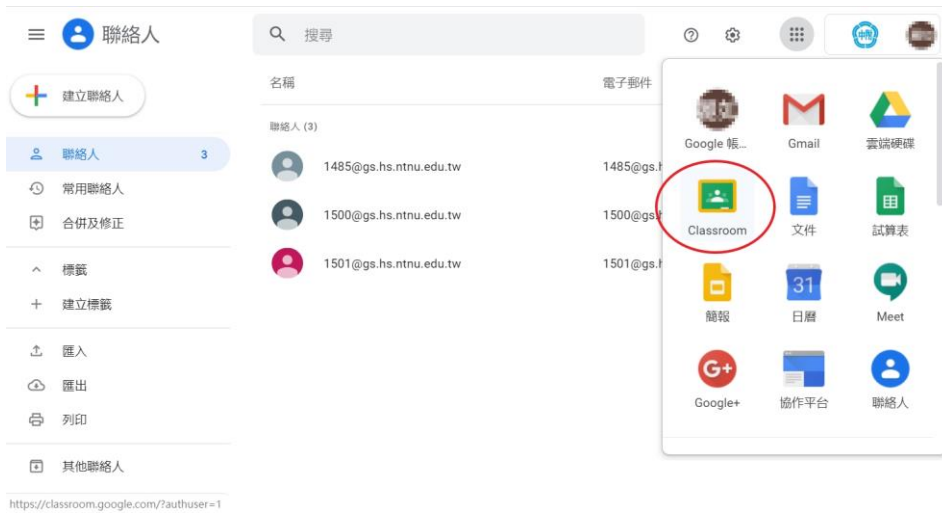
聯絡人

搜尋

建立聯絡人

名稱

電子郵件

聯絡人 (3)

聯絡人 3

常用聯絡人

合併及修正

標籤

建立標籤

匯入

匯出

列印

其他聯絡人

1485@gs.hs.ntnu.edu.tw 1485@gs.h

1500@gs.hs.ntnu.edu.tw 1500@gs.h

1501@gs.hs.ntnu.edu.tw 1501@gs.h

Google 帳...

Gmail

雲端硬碟

Classroom

文件

試算表

簡報

31

日曆

Meet

Google+

協作平台

聯絡人

https://classroom.google.com/?authuser=1